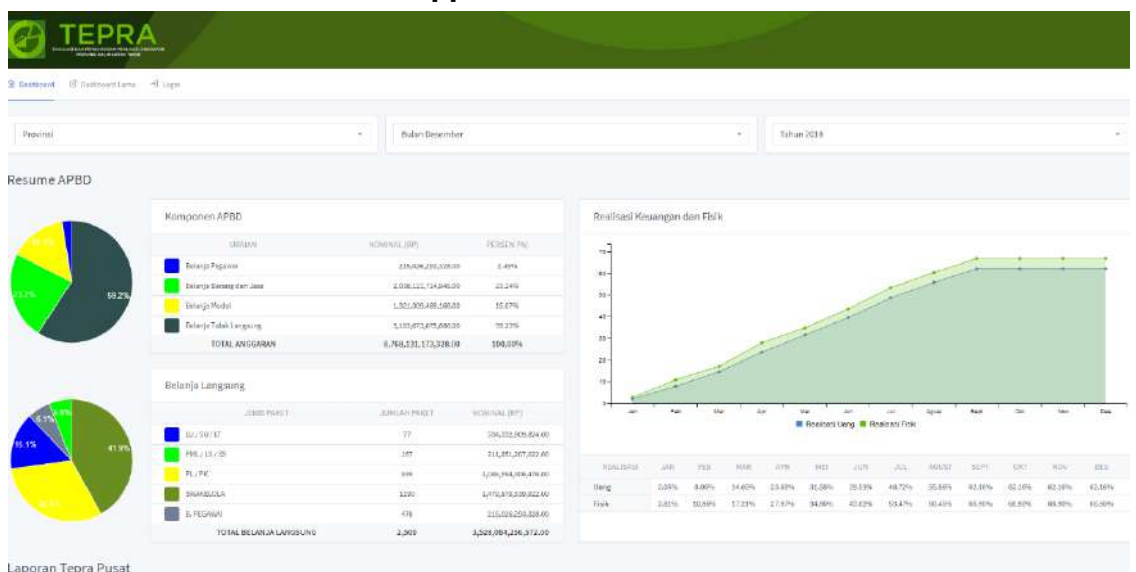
TEPRA

Dashboard Dashboard Lama Login

Provinsi

Bulan Desember

Tahun 2018

Resume APBD

59.2%
23.2%
15.1%

Komponen APBD

| URAIAN | NOMINAL (RP) | PERSEN (%) |
|---|---|---|
| Belanja Pegawai | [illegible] | 2.49% |
| Belanja Barang dan Jasa | 2,038,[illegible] | 23.24% |
| Belanja Modal | 1,321,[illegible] | 15.07% |
| Belanja Tidak Langsung | 5,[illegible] | 59.23% |
| TOTAL ANGGARAN | 8,768,131,173,328.00 | 100.00% |

Belanja Langsung

41.9%
15.1%
8.7%

| JENIS PAKET | JUMLAH PAKET | NOMINAL (RP) |
|---|---|---|
| ULI / SU / ST | 77 | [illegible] |
| PML / 13 / 35 | 187 | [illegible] |
| PL / PK | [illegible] | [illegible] |
| SWAKELOLA | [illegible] | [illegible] |
| B. PEGAWAI | 478 | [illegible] |
| TOTAL BELANJA LANGSUNG | 2,909 | 3,528,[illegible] |

Realisasi Keuangan dan Fisik

70
60
50
40
30
20
10
0

Jan Feb Mar Apr Mei Jun Jul Agust Sept Okt Nov Des

Realisasi Uang Realisasi Fisik

| REALISASI | JAN | FEB | MAR | APR | MEI | JUN | JUL | AGUST | SEPT | OKT | NOV | DES |
|---|---|---|---|---|---|---|---|---|---|---|---|---|
| Uang | 0.69% | 8.06% | 14.60% | 23.63% | 31.08% | 39.19% | 48.72% | 55.86% | 62.16% | 62.16% | 62.16% | 62.16% |
| Fisik | 2.81% | 10.59% | 17.21% | 27.97% | 34.09% | 42.63% | 53.47% | 59.41% | 66.95% | 66.95% | 66.95% | 66.95% |

Laporan Tepra Pusat